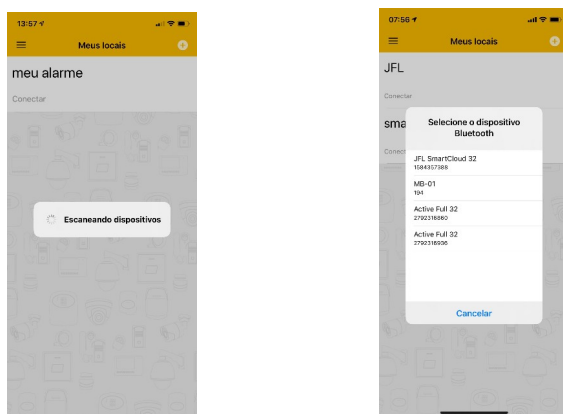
13:57

Meus locais

meu alarme

Conectar

Escaneando dispositivos

07:56

Meus locais

JFL

Conectar

sma

Conect

Selecione o dispositivo Bluetooth

JFL SmartCloud 32
1084357388

MB-01
194

Active Full 32
2792316880

Active Full 32
2792316936

Cancelar